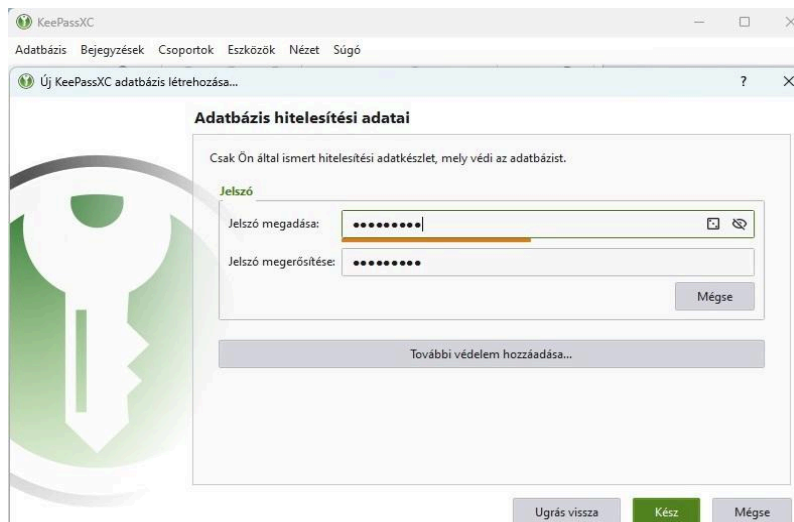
KeePassXC

Adatbázis Bejegyzések Csoportok Eszközök Nézet Súgó

Új KeePassXC adatbázis létrehozása...

?

Adatbázis hitelesítési adatai

Csak Ön által ismert hitelesítési adatkészlet, mely védi az adatbázist.

Jelszó

Jelszó megadása: •••••••••

Jelszó megerősítése: •••••••••

Mégse

További védelem hozzáadása...

Ugrás vissza

Kész

Mégse